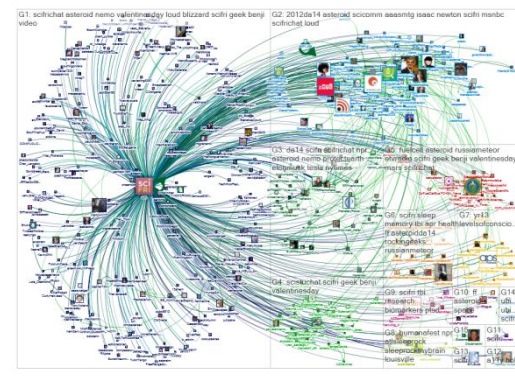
G1: scifrichat asteroid nemo valentinesday loud blizzard scifri geek benji video

G2: 2012da14 asteroid scicomm aaasmtg isaac newton scifri msnbc scifrichat loud

G3: da14 scifa scifrichat npr asteroid nemo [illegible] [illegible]

G5: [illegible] asteroid russiameteor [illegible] scifri geek benji valentinesday mars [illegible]

G4: scifrichat scifri geek benji valentinesday

G6: scifri sleep memory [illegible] healthlevelsofconscio... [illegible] rockingeeks russiameteor

G7: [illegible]

G9: scifri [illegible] research biomarkers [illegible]

G10: ff asteroid space

G14 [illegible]

G8: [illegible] sleeprock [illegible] louisville

G11 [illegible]

G13 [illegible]

G12 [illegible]